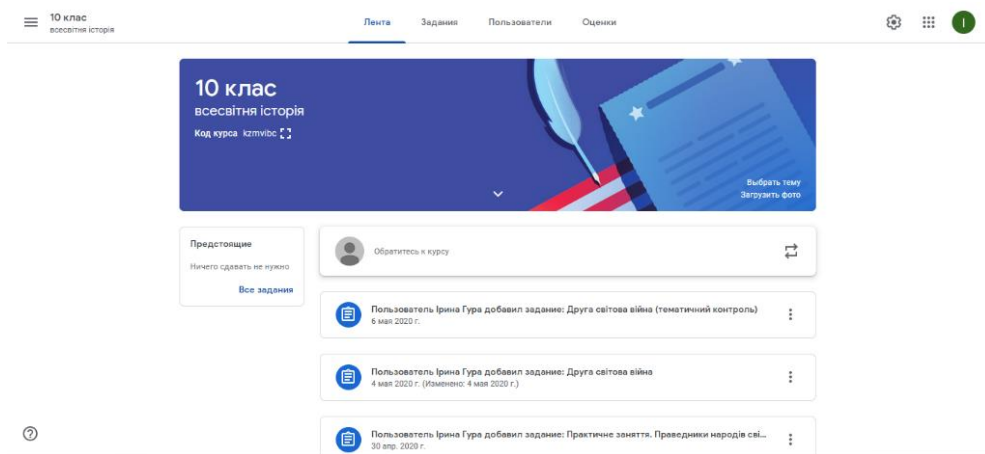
10 клас
всесвітня історія

Лента Задания Пользователи Оценки

I

10 клас
всесвітня історія
Код курса kzmvibc

Выбрать тему
Загрузить фото

Предстоящие
Ничего сдавать не нужно
Все задания

Обратитесь к курсу

Пользователь Ірина Гура добавил задание: Друга світова війна (тематичний контроль)
6 мая 2020 г.

Пользователь Ірина Гура добавил задание: Друга світова війна
4 мая 2020 г. (Изменено: 4 мая 2020 г.)

Пользователь Ірина Гура добавил задание: Практичне заняття. Праведники народів сві...
30 апр. 2020 г.